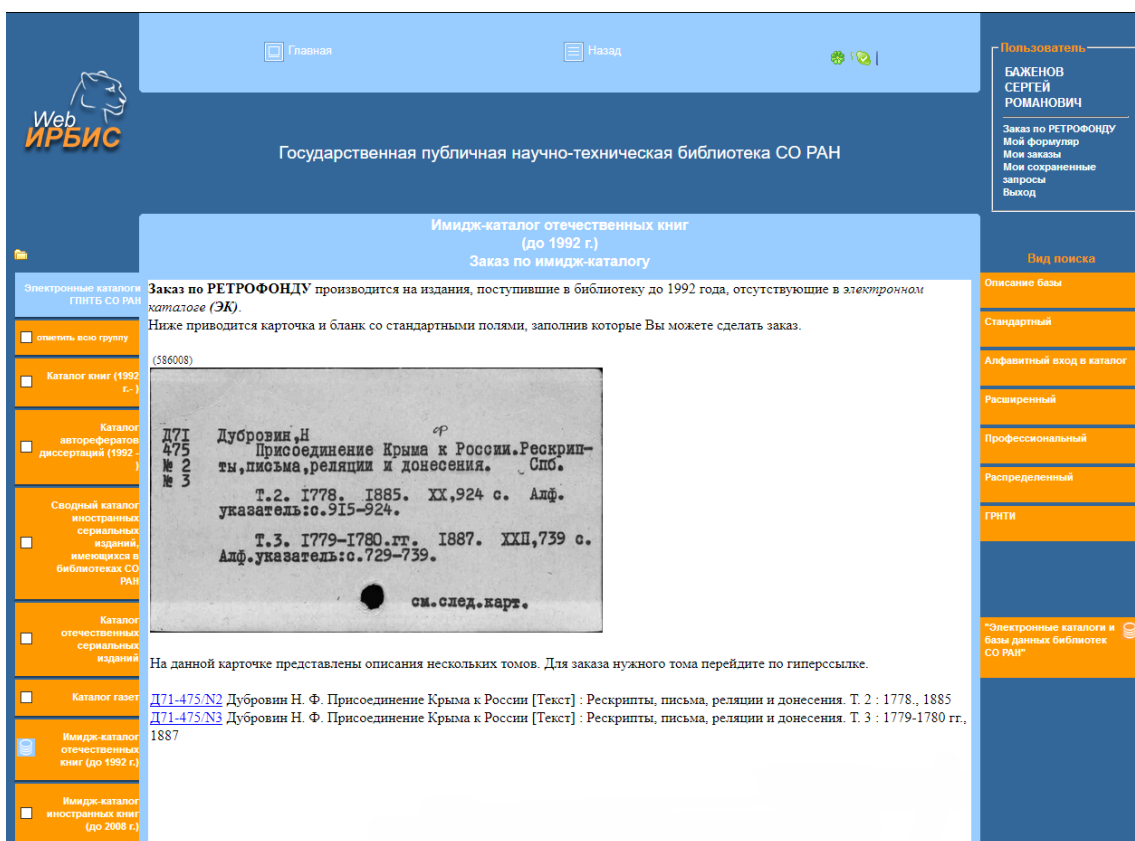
Web ИРБИС

Главная

Назад

Государственная публичная научно-техническая библиотека СО РАН

Пользователь
БАЖЕНОВ СЕРГЕЙ РОМАНОВИЧ

Заказ по РЕТРОФОНДУ
Мой формуляр
Мои заказы
Мои сохраненные запросы
Выход

Электронные каталоги ГПНТБ СО РАН

отметить всю группу

Каталог книг (1992 г.- )

Каталог авторефератов диссертаций (1992 - )

Сводный каталог иностранных сериальных изданий, имеющихся в библиотеках СО РАН

Каталог отечественных сериальных изданий

Каталог газет

Имидж-каталог отечественных книг (до 1992 г.)

Имидж-каталог иностранных книг (до 2008 г.)

Имидж-каталог отечественных книг (до 1992 г.)
Заказ по имидж-каталогу

**Заказ по РЕТРОФОНДУ** производится на издания, поступившие в библиотеку до 1992 года, отсутствующие в *электронном каталоге* ***(ЭК)***.
Ниже приводится карточка и бланк со стандартными полями, заполнив которые Вы можете сделать заказ.

(586008)

Д71 475 № 2 № 3 Дубровин,Н ф Присоединение Крыма к России.Рескрипты,письма,реляции и донесения. Спб.
Т.2. 1778. 1885. XX,924 с. Алф. указатель:с.915-924.
Т.3. 1779-1780.гг. 1887. XXII,739 с. Алф.указатель:с.729-739.
см.след.карт.

На данной карточке представлены описания нескольких томов. Для заказа нужного тома перейдите по гиперссылке.

Д71-475/N2 Дубровин Н. Ф. Присоединение Крыма к России [Текст] : Рескрипты, письма, реляции и донесения. Т. 2 : 1778., 1885
Д71-475/N3 Дубровин Н. Ф. Присоединение Крыма к России [Текст] : Рескрипты, письма, реляции и донесения. Т. 3 : 1779-1780 гг., 1887

Вид поиска
Описание базы
Стандартный
Алфавитный вход в каталог
Расширенный
Профессиональный
Распределенный
ГРНТИ

"Электронные каталоги и базы данных библиотек СО РАН"